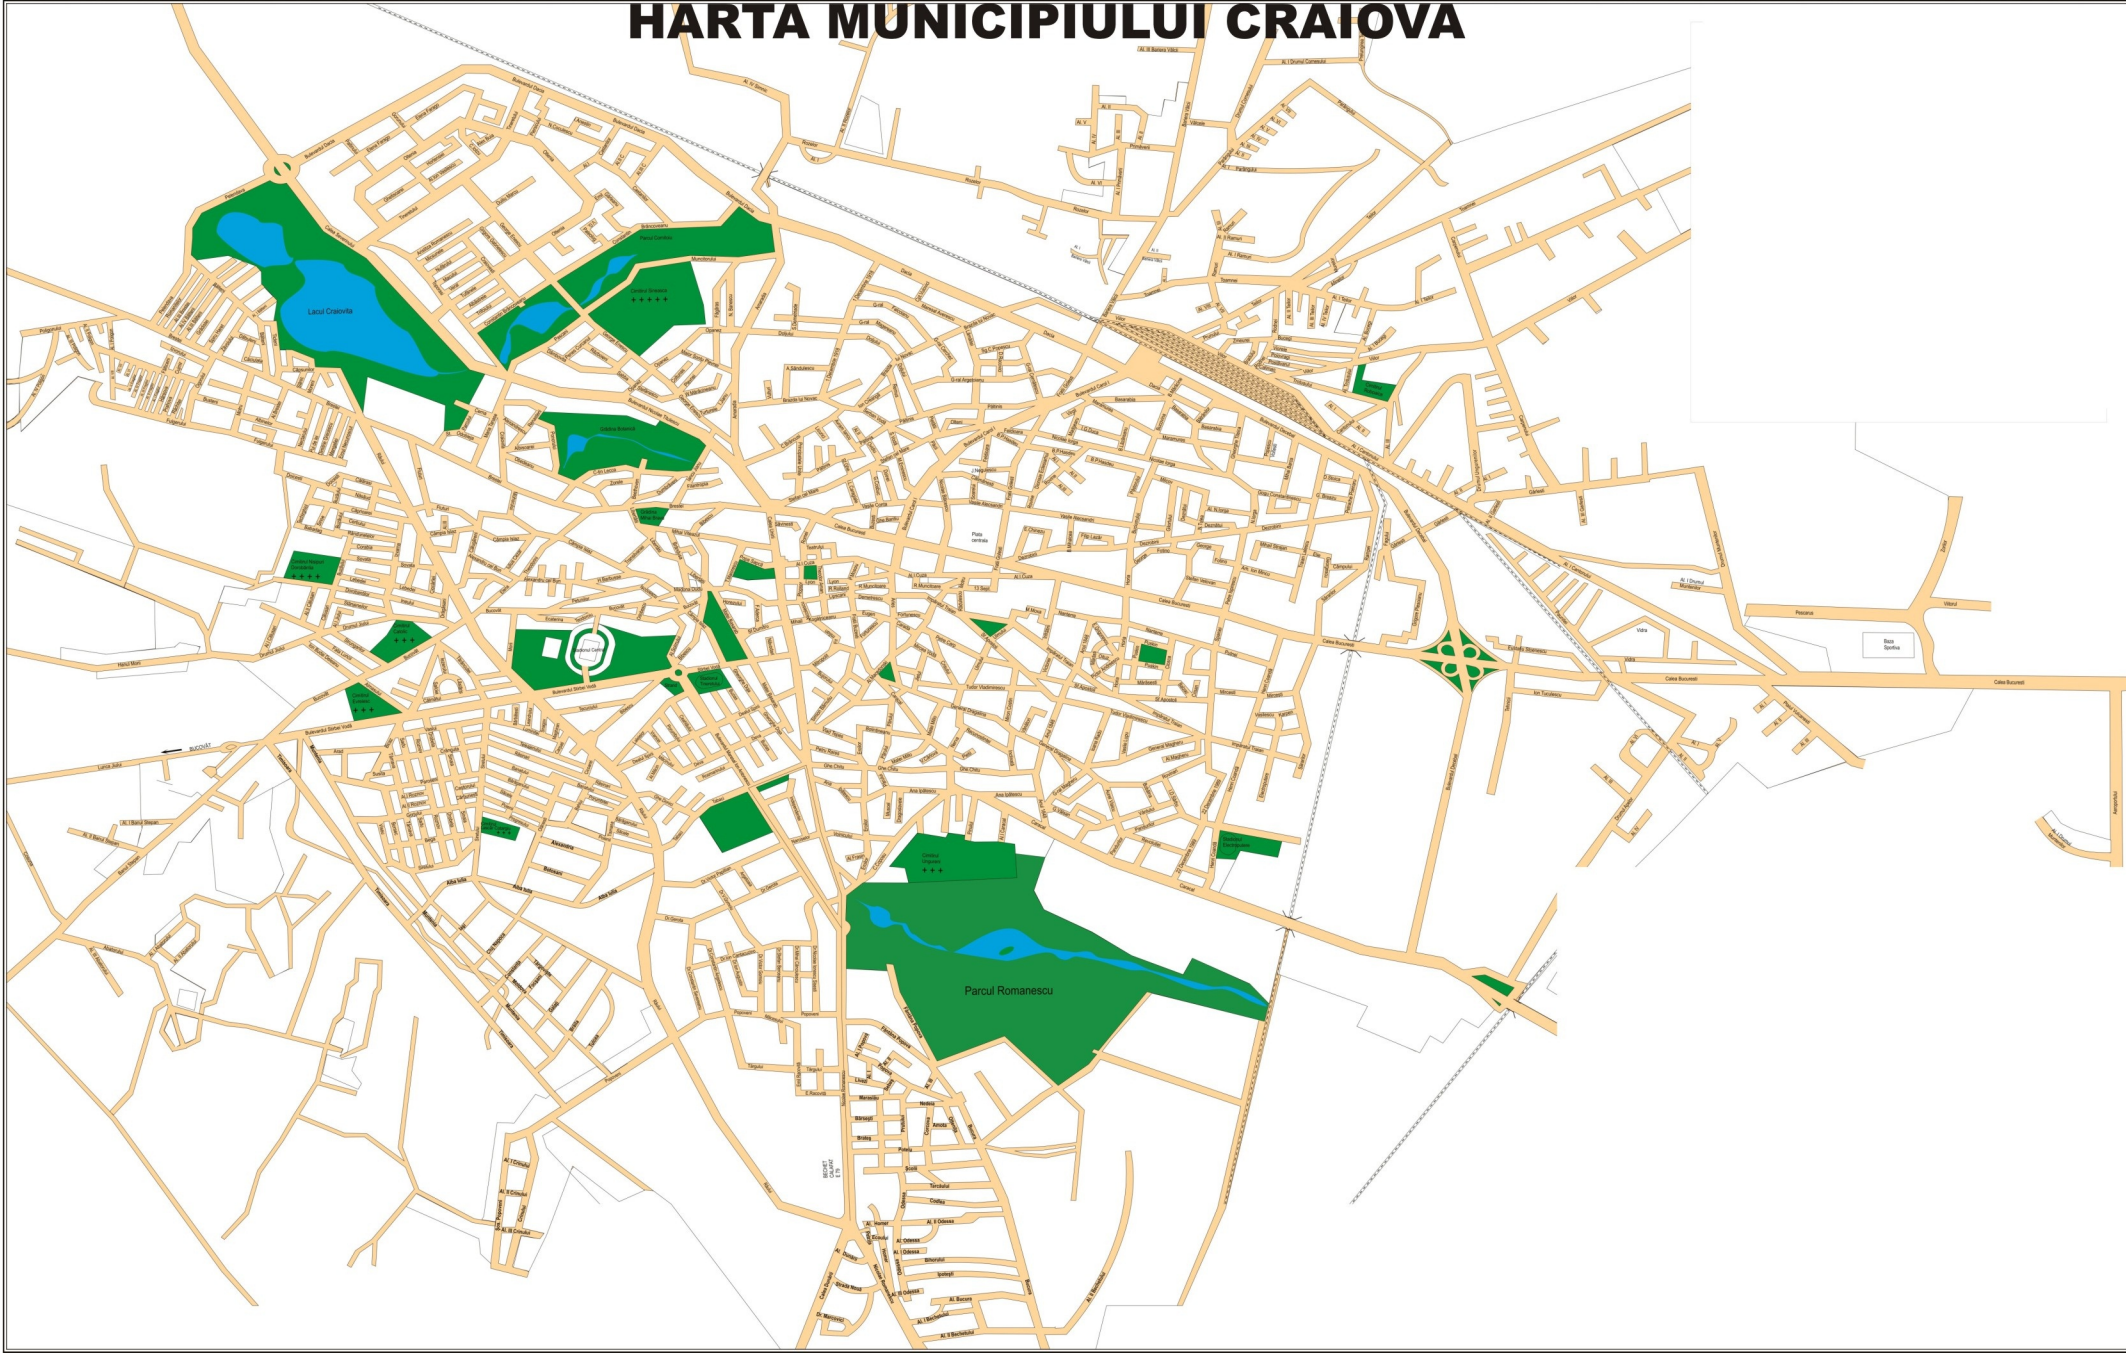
HARTA MUNICIPIULUI CRAIOVA

Lacul Craiova

Parcul Romanescu

Piata centrala

Calea Bucuresti

Bulevardul Stirbei Voda

BUCOVAT

Lunca Jiului

Alexandria

Fratii Buzesti

Stadionul Central

Baza Sportiva

BECHET CALAFAT

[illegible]